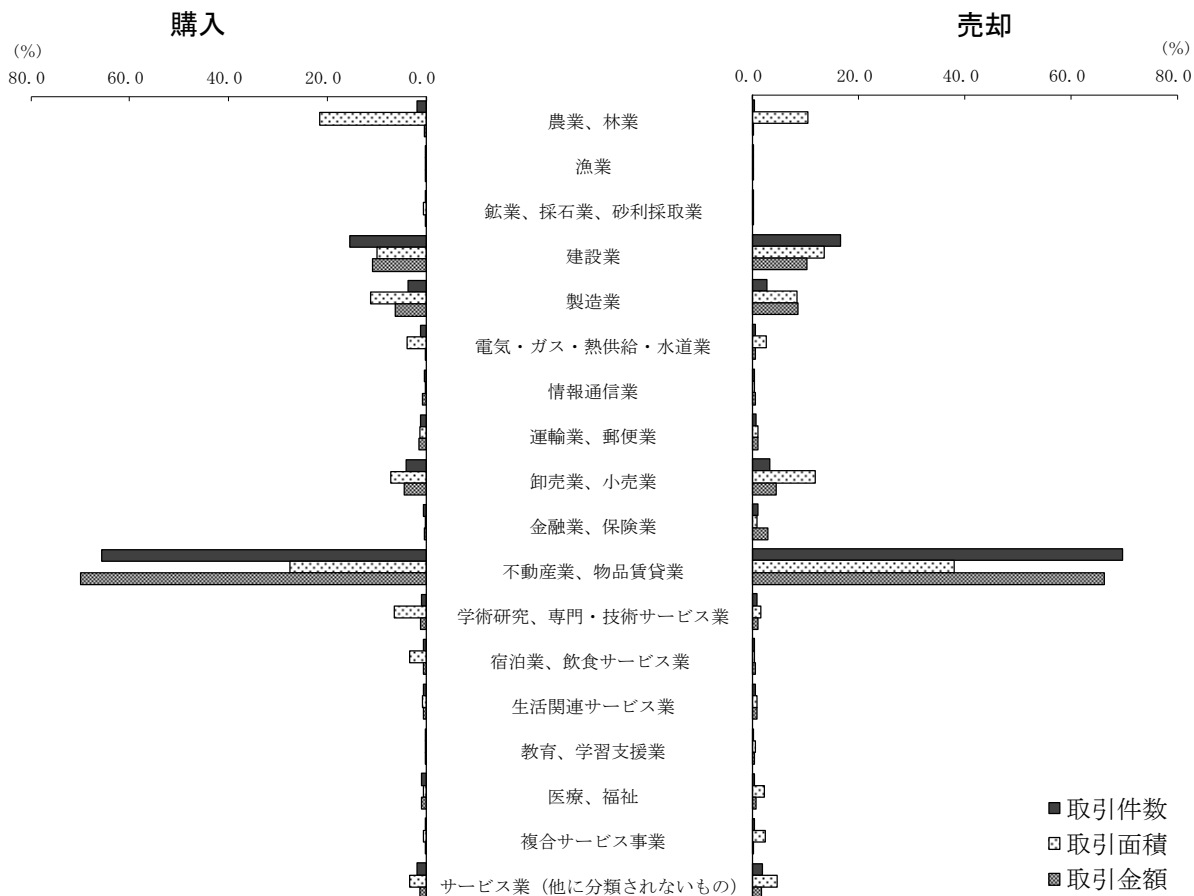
購入

売却

(%)

80.0 60.0 40.0 20.0 0.0

(%)

0.0 20.0 40.0 60.0 80.0

農業、林業

漁業

鉱業、採石業、砂利採取業

建設業

製造業

電気・ガス・熱供給・水道業

情報通信業

運輸業、郵便業

卸売業、小売業

金融業、保険業

不動産業、物品賃貸業

学術研究、専門・技術サービス業

宿泊業、飲食サービス業

生活関連サービス業

教育、学習支援業

医療、福祉

複合サービス事業

サービス業（他に分類されないもの）

■取引件数
□取引面積
■取引金額